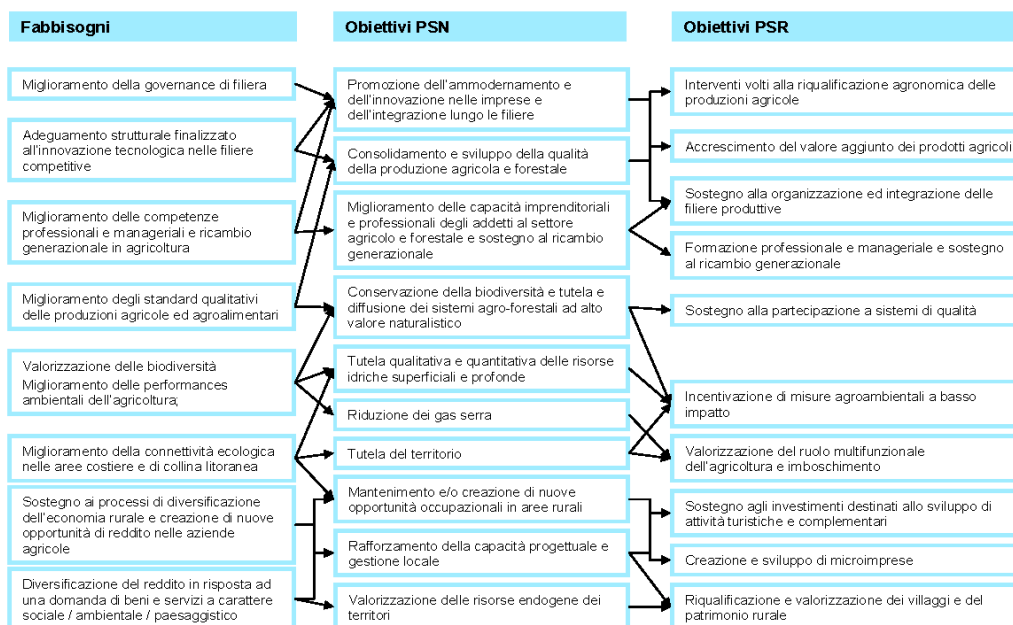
Fabbisogni

Miglioramento della governance di filiera

Adeguamento strutturale finalizzato all'innovazione tecnologica nelle filiere competitive

Miglioramento delle competenze professionali e manageriali e ricambio generazionale in agricoltura

Miglioramento degli standard qualitativi delle produzioni agricole ed agroalimentari

Valorizzazione delle biodiversità
Miglioramento delle performances ambientali dell'agricoltura;

Miglioramento della connettività ecologica nelle aree costiere e di collina litoranea

Sostegno ai processi di diversificazione dell'economia rurale e creazione di nuove opportunità di reddito nelle aziende agricole

Diversificazione del reddito in risposta ad una domanda di beni e servizi a carattere sociale / ambientale / paesaggistico

Obiettivi PSN

Promozione dell'ammodernamento e dell'innovazione nelle imprese e dell'integrazione lungo le filiere

Consolidamento e sviluppo della qualità della produzione agricola e forestale

Miglioramento delle capacità imprenditoriali e professionali degli addetti al settore agricolo e forestale e sostegno al ricambio generazionale

Conservazione della biodiversità e tutela e diffusione dei sistemi agro-forestali ad alto valore naturalistico

Tutela qualitativa e quantitativa delle risorse idriche superficiali e profonde

Riduzione dei gas serra

Tutela del territorio

Mantenimento e/o creazione di nuove opportunità occupazionali in aree rurali

Rafforzamento della capacità progettuale e gestione locale

Valorizzazione delle risorse endogene dei territori

Obiettivi PSR

Interventi volti alla riqualificazione agronomica delle produzioni agricole

Accrescimento del valore aggiunto dei prodotti agricoli

Sostegno alla organizzazione ed integrazione delle filiere produttive

Formazione professionale e manageriale e sostegno al ricambio generazionale

Sostegno alla partecipazione a sistemi di qualità

Incentivazione di misure agroambientali a basso impatto

Valorizzazione del ruolo multifunzionale dell'agricoltura e imboschimento

Sostegno agli investimenti destinati allo sviluppo di attività turistiche e complementari

Creazione e sviluppo di microimprese

Riqualificazione e valorizzazione dei villaggi e del patrimonio rurale